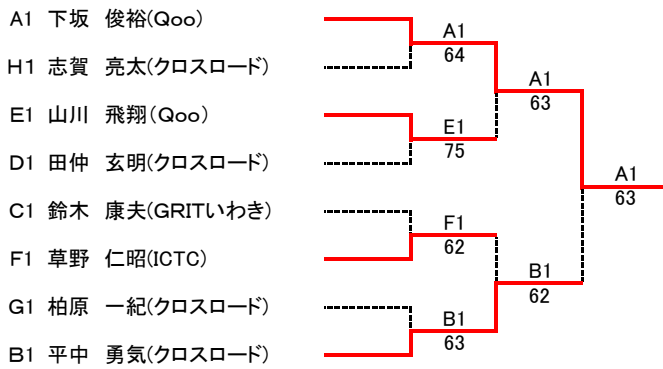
A1 下坂 俊裕(Qoo)
H1 志賀 亮太(クロスロード)
E1 山川 飛翔(Qoo)
D1 田仲 玄明(クロスロード)
C1 鈴木 康夫(GRITいわき)
F1 草野 仁昭(ICTC)
G1 柏原 一紀(クロスロード)
B1 平中 勇気(クロスロード)

A1
64
E1
75
F1
62
B1
63

A1
63
B1
62

A1
63